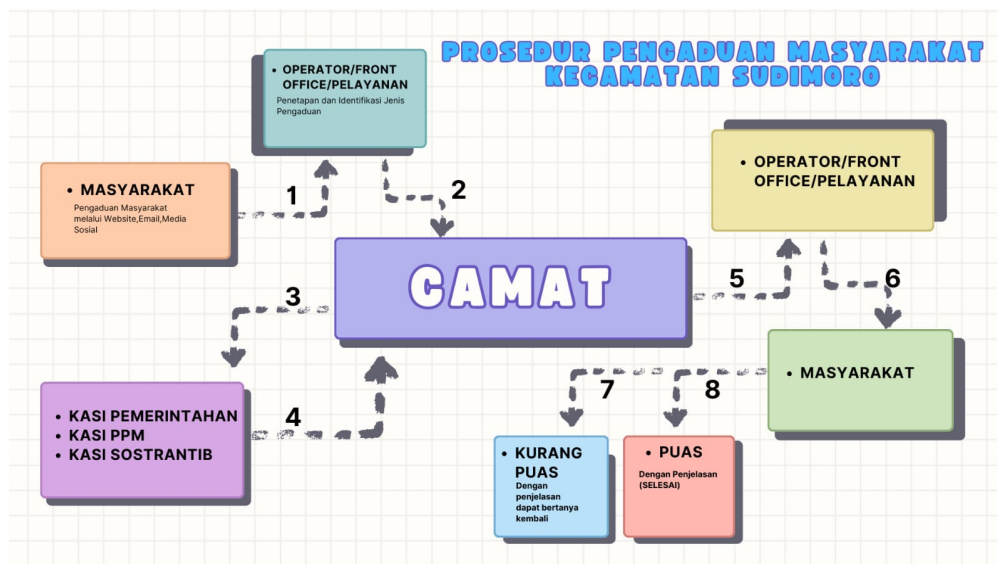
PROSEDUR PENGADUAN MASYARAKAT KECAMATAN SUDIMORO

• OPERATOR/FRONT OFFICE/PELAYANAN
Penetapan dan Identifikasi Jenis Pengaduan

• MASYARAKAT
Pengaduan Masyarakat melalui Website,Email,Media Sosial

1

2

CAMAT

3

4

5

6

• OPERATOR/FRONT OFFICE/PELAYANAN

• KASI PEMERINTAHAN
• KASI PPM
• KASI SOSTRANTIB

• MASYARAKAT

7

8

• KURANG PUAS
Dengan penjelasan dapat bertanya kembali

• PUAS
Dengan Penjelasan (SELESAI)